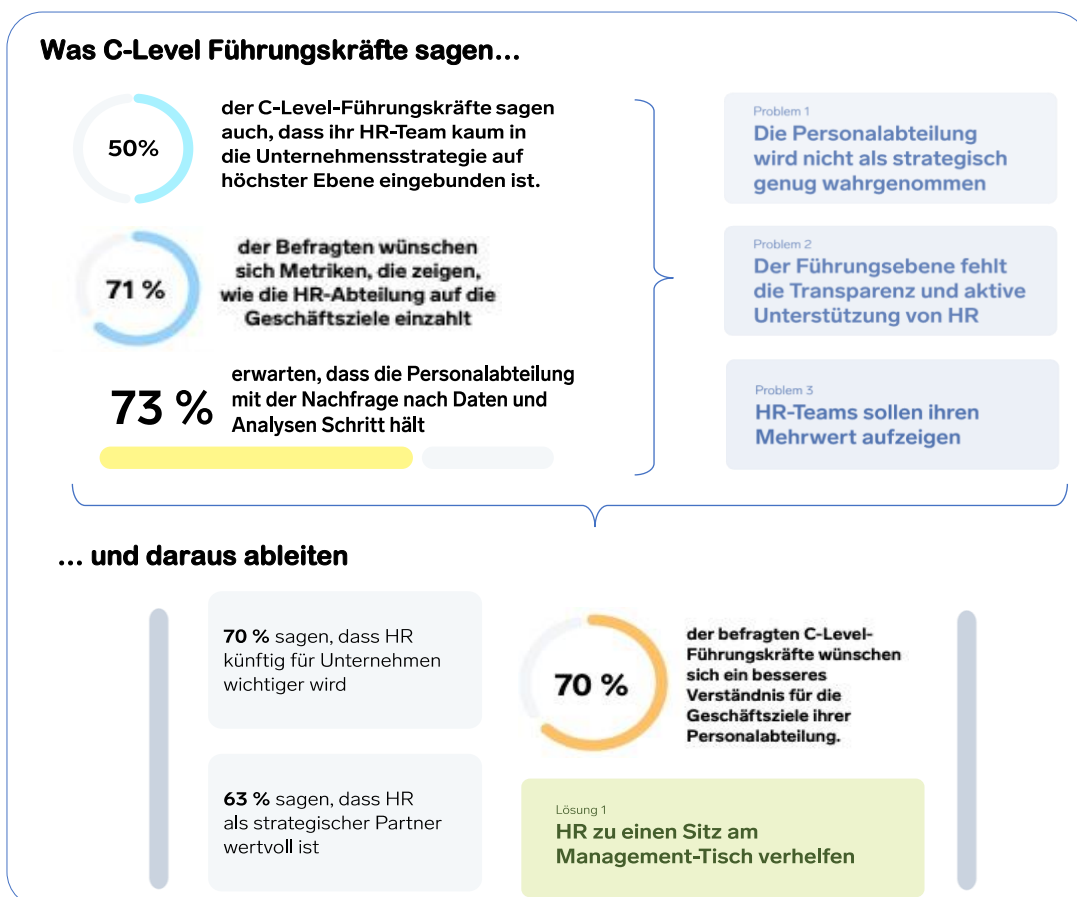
Was C-Level Führungskräfte sagen…

50%

der C-Level-Führungskräfte sagen auch, dass ihr HR-Team kaum in die Unternehmensstrategie auf höchster Ebene eingebunden ist.

71 %

der Befragten wünschen sich Metriken, die zeigen, wie die HR-Abteilung auf die Geschäftsziele einzahlt

73 %

erwarten, dass die Personalabteilung mit der Nachfrage nach Daten und Analysen Schritt hält

Problem 1
Die Personalabteilung wird nicht als strategisch genug wahrgenommen

Problem 2
Der Führungsebene fehlt die Transparenz und aktive Unterstützung von HR

Problem 3
HR-Teams sollen ihren Mehrwert aufzeigen

… und daraus ableiten

70 % sagen, dass HR künftig für Unternehmen wichtiger wird

63 % sagen, dass HR als strategischer Partner wertvoll ist

70 %

der befragten C-Level-Führungskräfte wünschen sich ein besseres Verständnis für die Geschäftsziele ihrer Personalabteilung.

Lösung 1
HR zu einen Sitz am Management-Tisch verhelfen